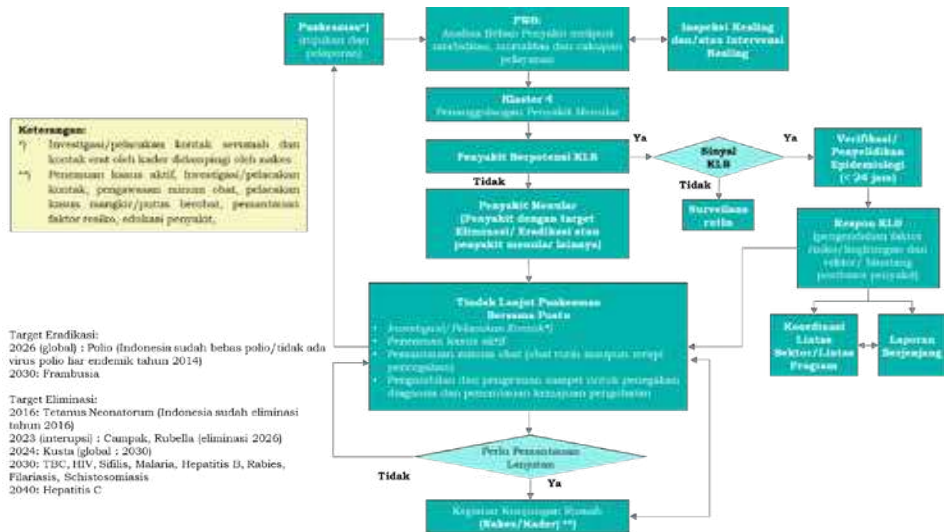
Puskesmas*) (rujukan dan pelaporan)

PWS:
Analisa Beban Penyakit meliputi morbiditas, mortalitas dan cakupan pelayanan

Inspeksi Keliling dan/atau Intervensi Keliling

Klaster 4
Penanggulangan Penyakit Menular

Keterangan:
*) Investigasi/pelacakan kontak serumah dan kontak erat oleh kader didampingi oleh nakes
**) Penemuan kasus aktif, investigasi/pelacakan kontak, pengawasan minum obat, pelacakan kasus mangkir/putus berobat, pemantauan faktor resiko, edukasi penyakit.

Penyakit Berpotensi KLB

Ya

Sinyal KLB

Ya

Verifikasi/ Penyelidikan Epidemiologi (< 24 jam)

Tidak

Tidak

Surveilans rutin

Penyakit Menular (Penyakit dengan target Eliminasi/ Eradikasi atau penyakit menular lainnya)

Respon KLB (pengendalian faktor risiko/lingkungan dan vektor/ binatang pembawa penyakit)

Tindak Lanjut Puskesmas Bersama Pustu
• Investigasi/Pelacakan Kontak*)
• Penemuan kasus aktif
• Pemantauan minum obat (obat rutin maupun terapi pencegahan)
• Pengambilan dan pengiriman sampel untuk penegakan diagnosis dan pemantauan kemajuan pengobatan

Koordinasi Lintas Sektor/Lintas Program

Laporan Berjenjang

Target Eradikasi:
2026 (global) : Polio (Indonesia sudah bebas polio/tidak ada virus polio liar endemik tahun 2014)
2030: Frambusia

Target Eliminasi:
2016: Tetanus Neonatorum (Indonesia sudah eliminasi tahun 2016)
2023 (interupsi) : Campak, Rubella (eliminasi 2026)
2024: Kusta (global : 2030)
2030: TBC, HIV, Sifilis, Malaria, Hepatitis B, Rabies, Filariasis, Schistosomiasis
2040: Hepatitis C

Perlu Pemantauan Lanjutan

Tidak

Ya

Kegiatan Kunjungan Rumah (Nakes/Kader) **)